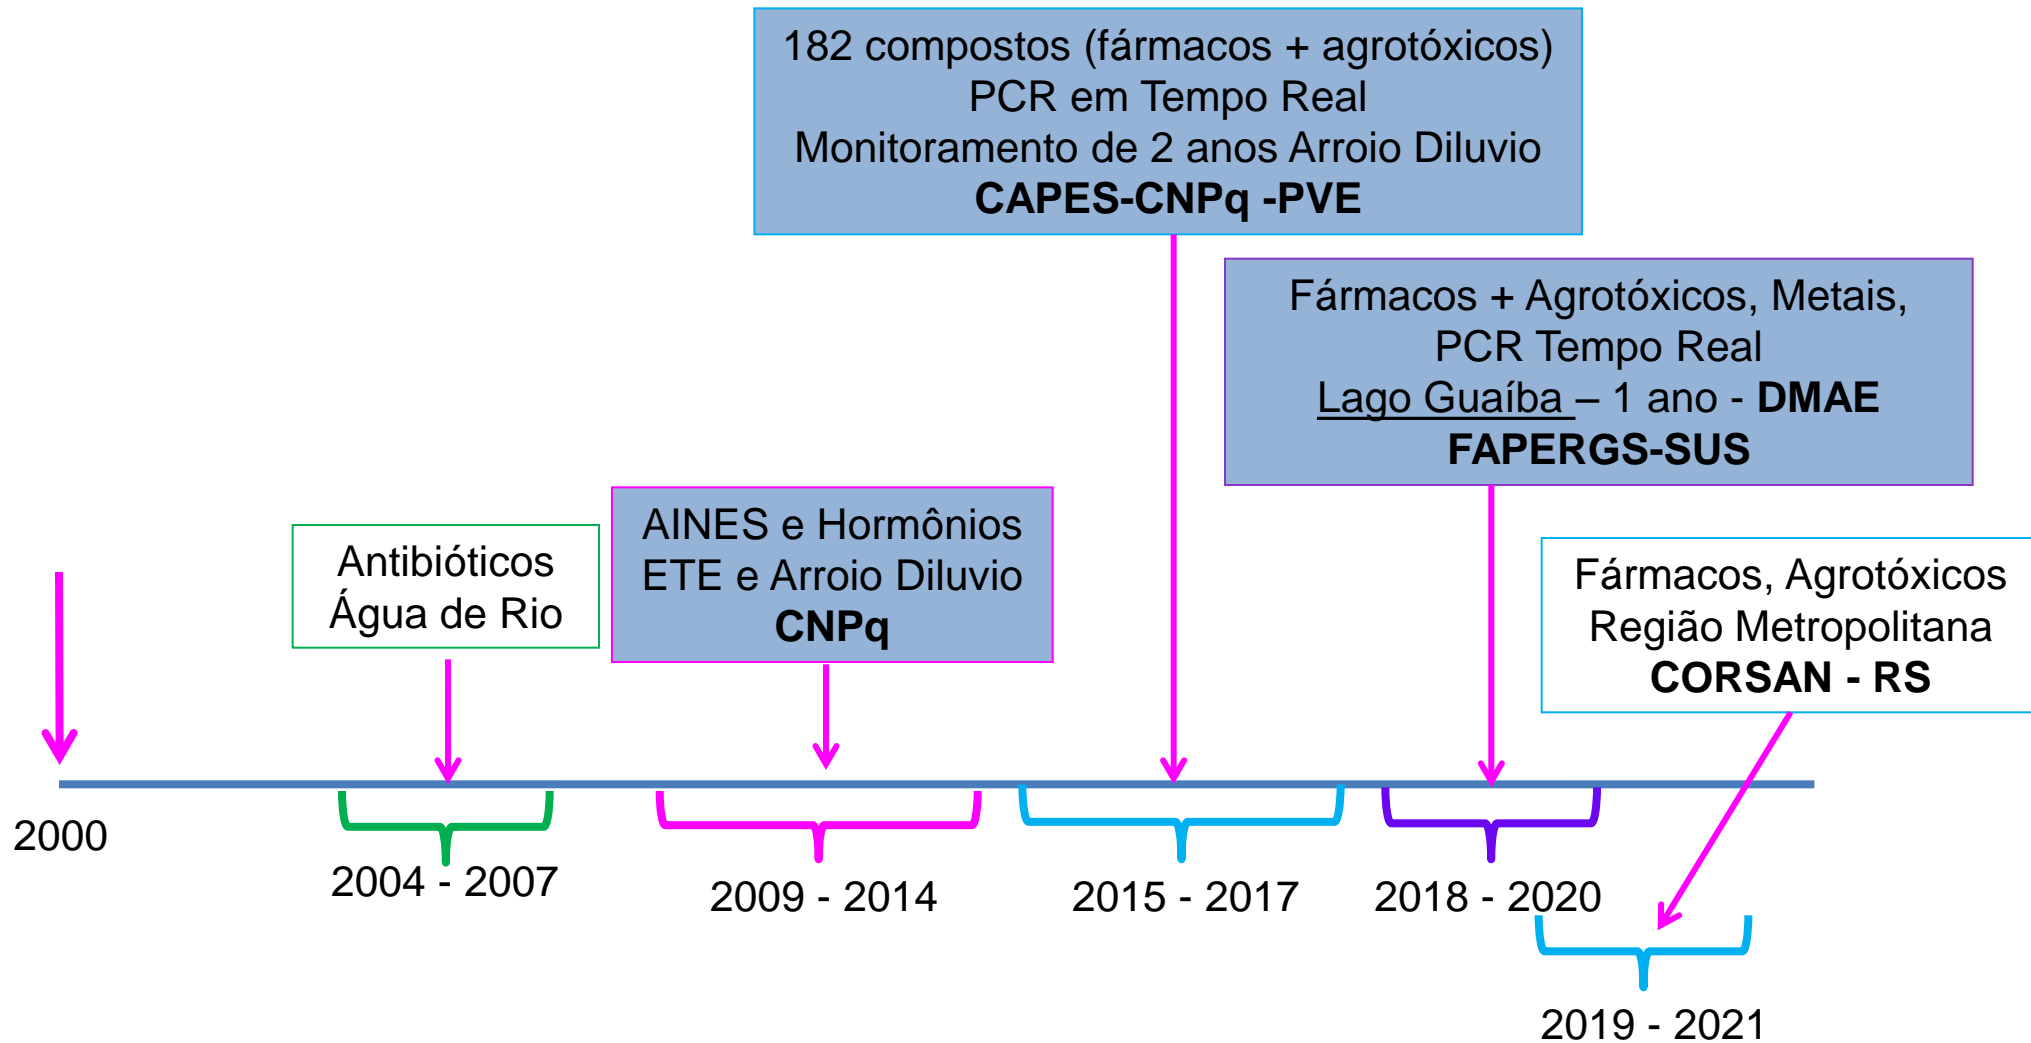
182 compostos (fármacos + agrotóxicos)
PCR em Tempo Real
Monitoramento de 2 anos Arroio Diluvio
**CAPES-CNPq -PVE**

Fármacos + Agrotóxicos, Metais,
PCR Tempo Real
Lago Guaíba – 1 ano - **DMAE**
**FAPERGS-SUS**

Antibióticos
Água de Rio

AINES e Hormônios
ETE e Arroio Diluvio
**CNPq**

Fármacos, Agrotóxicos
Região Metropolitana
**CORSAN - RS**

2000

2004 - 2007

2009 - 2014

2015 - 2017

2018 - 2020

2019 - 2021